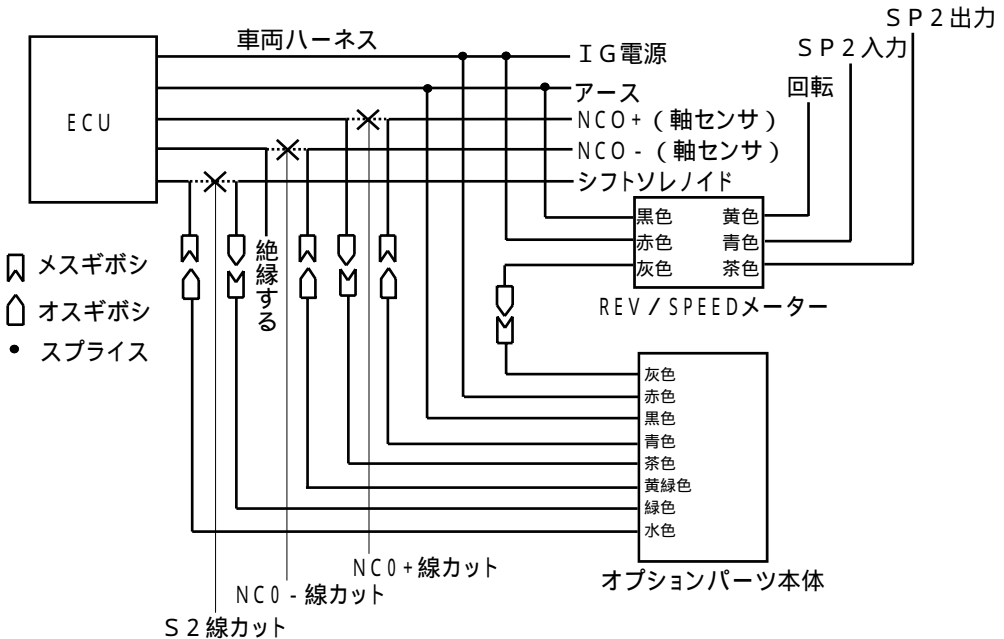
ＳＰ２出力
ＳＰ２入力
回転
車両ハーネス
ＩＧ電源
アース
ECU
NCO+（軸センサ）
NCO-（軸センサ）
シフトソレノイド
黒色
赤色
灰色
黄色
青色
茶色
REV/SPEEDメーター
メスギボシ
オスギボシ
スプライス
絶縁する
灰色
赤色
黒色
青色
茶色
黄緑色
緑色
水色
NC0+線カット
NC0-線カット
オプションパーツ本体
Ｓ２線カット